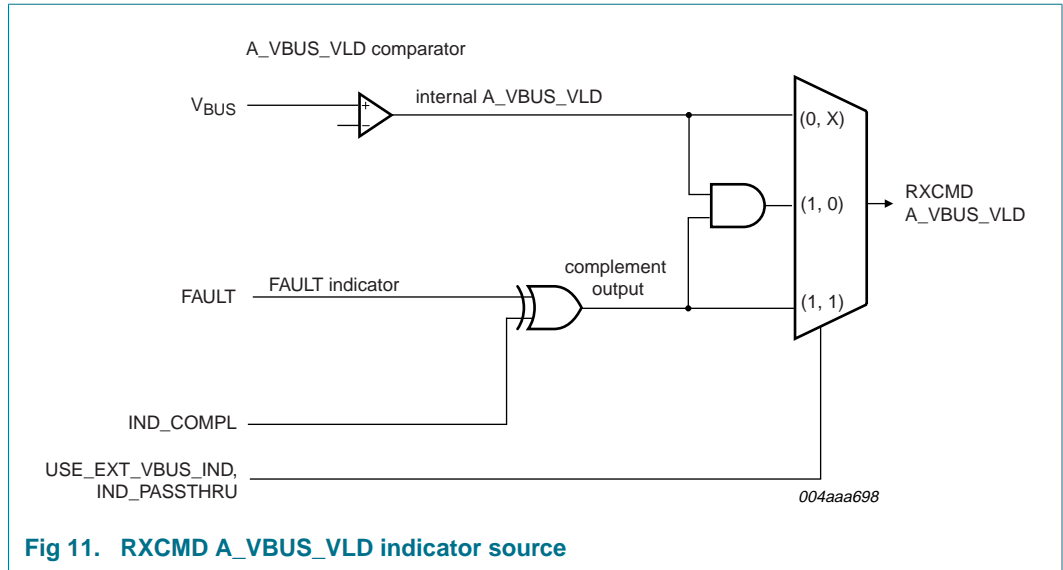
A_VBUS_VLD comparator

$V_{BUS}$

+

−

internal A_VBUS_VLD

(0, X)

(1, 0)

(1, 1)

RXCMD
A_VBUS_VLD

FAULT

FAULT indicator

complement output

IND_COMPL

USE_EXT_VBUS_IND, IND_PASSTHRU

004aaa698

Fig 11. RXCMD A_VBUS_VLD indicator source